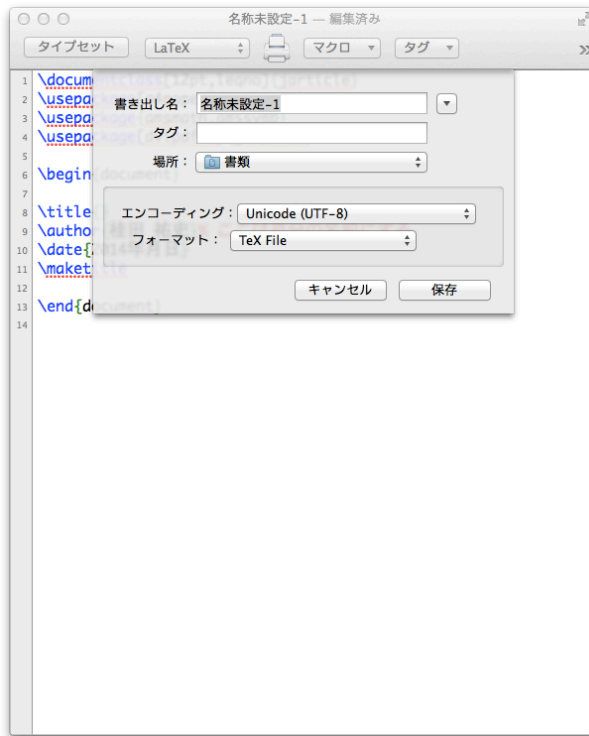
名称未設定-1 — 編集済み

タイプセット LaTeX マクロ タグ

1 \docum
2 \usepa
3 \usepa
4 \usepa
5
6 \begin
7
8 \title
9 \autho
10 \date{
11 \maket
12
13 \end{d
14

書き出し名： 名称未設定-1
タグ：
場所： 書類

エンコーディング： Unicode (UTF-8)
フォーマット： TeX File

キャンセル 保存